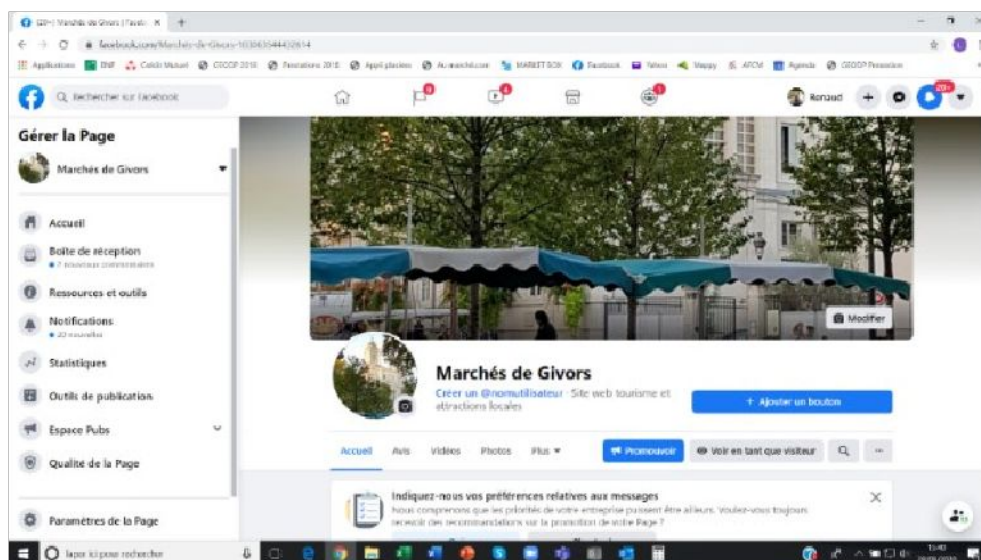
(20+) Marchés de Givors | Faceb ×

facebook.com/Marchés-de-Givors-103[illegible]

Applications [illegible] Crédit Mutuel GEOCP 2018 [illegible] Appli pl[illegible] Au marché.com MARKET BOX Facebook Yahoo Mappy AFCM Agenda GEOCP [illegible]

Rechercher sur Facebook

Renaud

20+

Gérer la Page

Marchés de Givors

Accueil

Boîte de réception

• 7 nouveaux commentaires

Ressources et outils

Notifications

• 20 nouvelles

Statistiques

Outils de publication

Espace Pubs

Qualité de la Page

Paramètres de la Page

Modifier

Marchés de Givors

Créer un @nomutilisateur · Site web tourisme et attractions locales

+ Ajouter un bouton

Accueil Avis Vidéos Photos Plus ▾

Promouvoir

Voir en tant que visiteur

Indiquez-nous vos préférences relatives aux messages

Nous comprenons que les priorités de votre entreprise puissent être ailleurs. Voulez-vous toujours recevoir des recommandations sur la promotion de votre Page ?

Taper ici pour rechercher

15:40